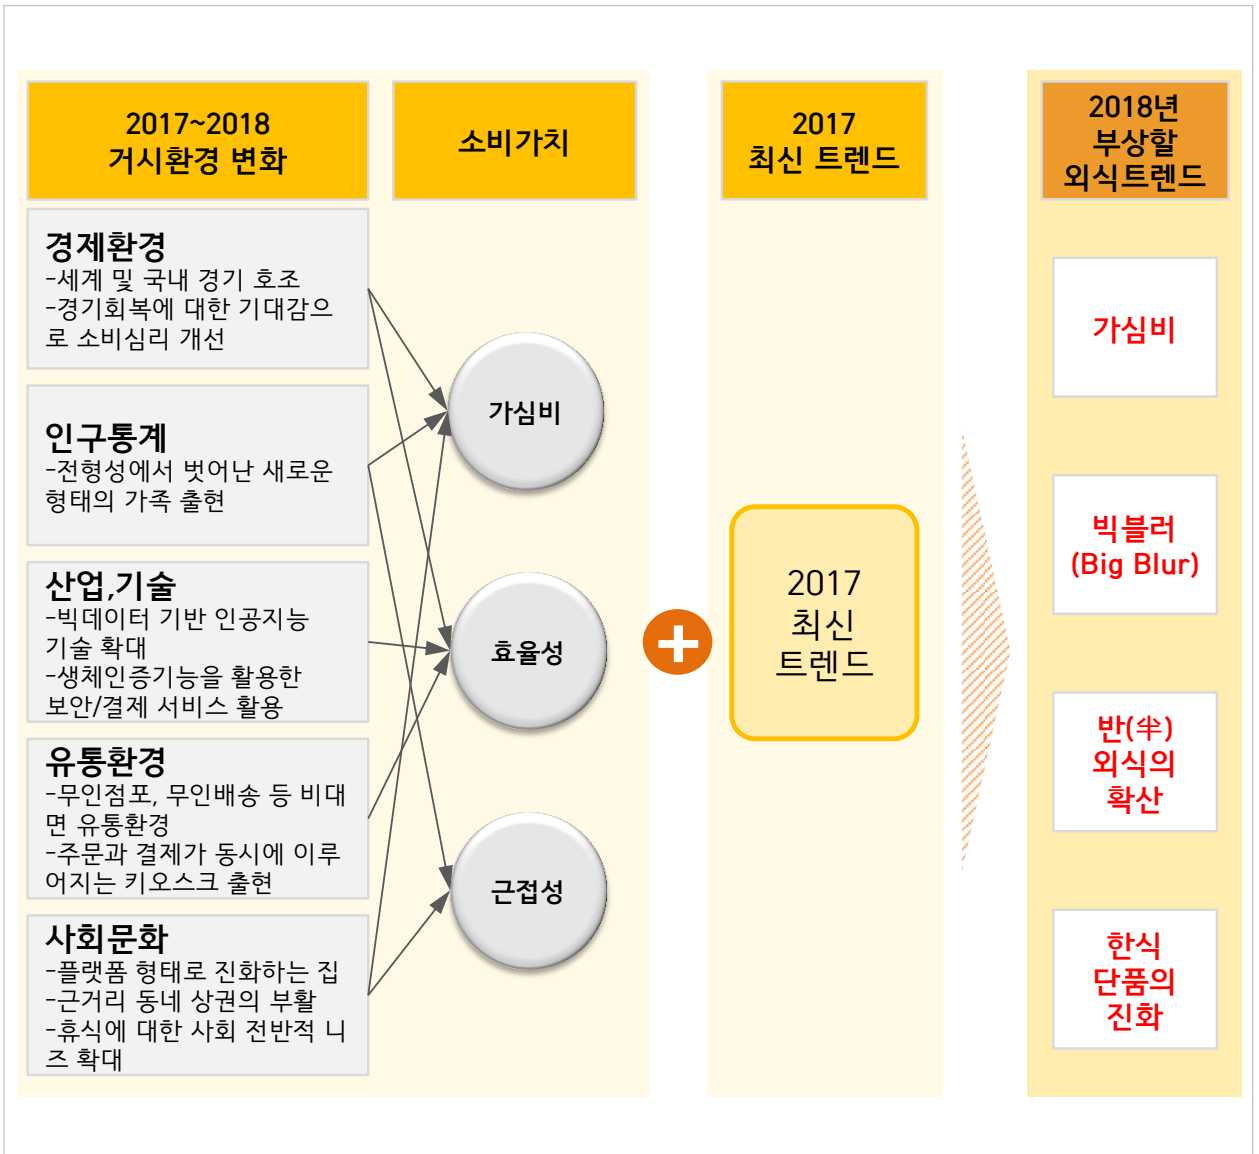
2017~2018
거시환경 변화

소비가치

2017
최신 트렌드

2018년
부상할
외식트렌드

경제환경
-세계 및 국내 경기 호조
-경기회복에 대한 기대감으로 소비심리 개선

인구통계
-전형성에서 벗어난 새로운 형태의 가족 출현

산업,기술
-빅데이터 기반 인공지능 기술 확대
-생체인증기능을 활용한 보안/결제 서비스 활용

유통환경
-무인점포, 무인배송 등 비대면 유통환경
-주문과 결제가 동시에 이루어지는 키오스크 출현

사회문화
-플랫폼 형태로 진화하는 집
-근거리 동네 상권의 부활
-휴식에 대한 사회 전반적 니즈 확대

가심비

효율성

근접성

2017
최신
트렌드

가심비

빅블러
(Big Blur)

반(半)
외식의
확산

한식
단품의
진화